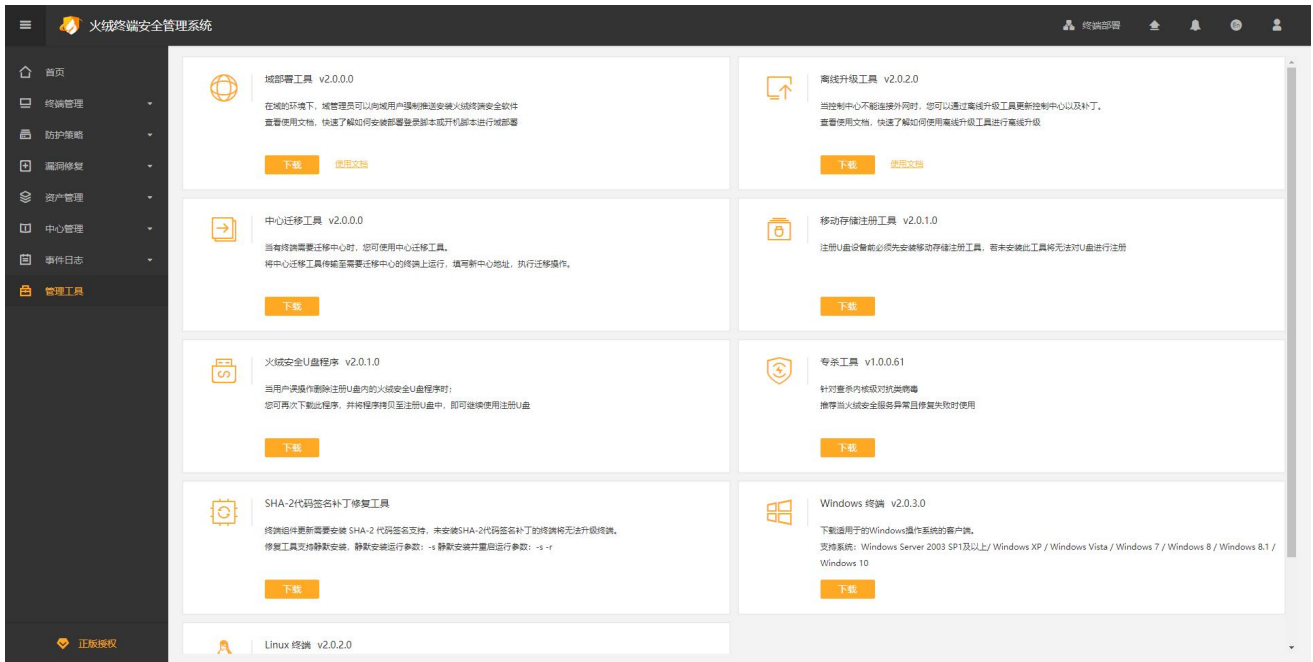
火绒终端安全管理系统

终端部署

首页
终端管理
防护策略
漏洞修复
资产管理
中心管理
事件日志
管理工具

正版授权

域部署工具 v2.0.0.0
在域的环境下，域管理员可以向域用户强制推送安装火绒终端安全软件
查看使用文档，快速了解如何安装部署登录脚本或开机脚本进行域部署
下载 使用文档

离线升级工具 v2.0.2.0
当控制中心不能连接外网时，您可以通过离线升级工具更新控制中心以及补丁。
查看使用文档，快速了解如何使用离线升级工具进行离线升级
下载 使用文档

中心迁移工具 v2.0.0.0
当有终端需要迁移中心时，您可使用中心迁移工具。
将中心迁移工具传输至需要迁移中心的终端上运行，填写新中心地址，执行迁移操作。
下载

移动存储注册工具 v2.0.1.0
注册U盘设备前必须先安装移动存储注册工具，若未安装此工具将无法对U盘进行注册
下载

火绒安全U盘程序 v2.0.1.0
当用户误操作删除注册U盘内的火绒安全U盘程序时；
您可再次下载此程序，并将程序拷贝至注册U盘中，即可继续使用注册U盘
下载

专杀工具 v1.0.0.61
针对查杀内核级对抗类病毒
推荐当火绒安全服务异常且修复失败时使用
下载

SHA-2代码签名补丁修复工具
终端组件更新需要安装 SHA-2 代码签名支持，未安装SHA-2代码签名补丁的终端将无法升级终端。
修复工具支持静默安装，静默安装运行参数：-s 静默安装并重启运行参数：-s -r
下载

Windows 终端 v2.0.3.0
下载适用于的Windows操作系统的客户端。
支持系统：Windows Server 2003 SP1及以上/ Windows XP / Windows Vista / Windows 7 / Windows 8 / Windows 8.1 / Windows 10
下载

Linux 终端 v2.0.2.0